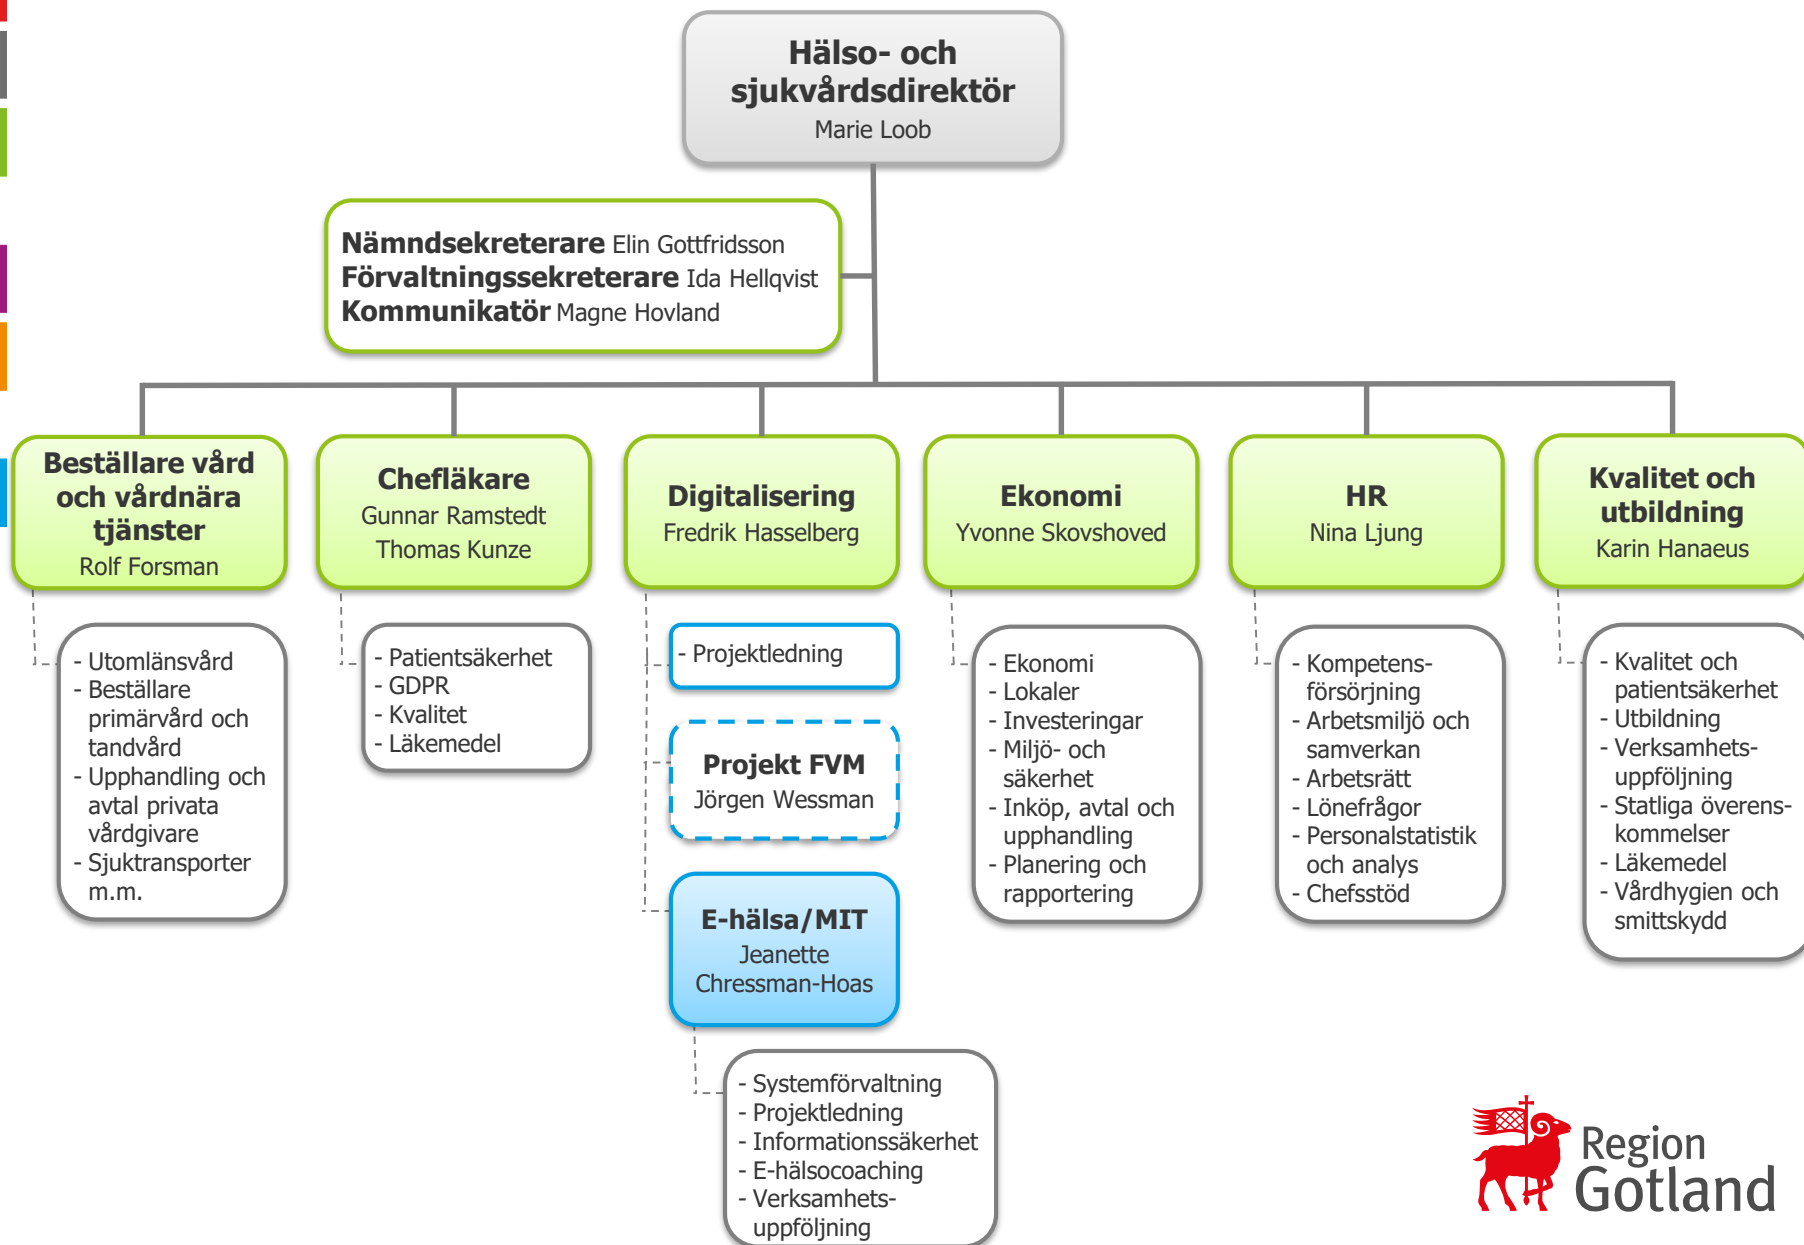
Hälso- och sjukvårdsdirektör
Marie Loob

Nämndsekreterare Elin Gottfridsson
Förvaltningssekreterare Ida Hellqvist
Kommunikatör Magne Hovland

Beställare vård och vårdnära tjänster
Rolf Forsman

- Utomlänsvård
- Beställare primärvård och tandvård
- Upphandling och avtal privata vårdgivare
- Sjuktransporter m.m.

Chefläkare
Gunnar Ramstedt
Thomas Kunze

- Patientsäkerhet
- GDPR
- Kvalitet
- Läkemedel

Digitalisering
Fredrik Hasselberg

- Projektledning

Projekt FVM
Jörgen Wessman

E-hälsa/MIT
Jeanette Chressman-Hoas

- Systemförvaltning
- Projektledning
- Informationssäkerhet
- E-hälsocoaching
- Verksamhets-uppföljning

Ekonomi
Yvonne Skovshoved

- Ekonomi
- Lokaler
- Investeringar
- Miljö- och säkerhet
- Inköp, avtal och upphandling
- Planering och rapportering

HR
Nina Ljung

- Kompetens-försörjning
- Arbetsmiljö och samverkan
- Arbetsrätt
- Lönefrågor
- Personalstatistik och analys
- Chefsstöd

Kvalitet och utbildning
Karin Hanaeus

- Kvalitet och patientsäkerhet
- Utbildning
- Verksamhets-uppföljning
- Statliga överens-kommelser
- Läkemedel
- Vårdhygien och smittskydd

Region Gotland